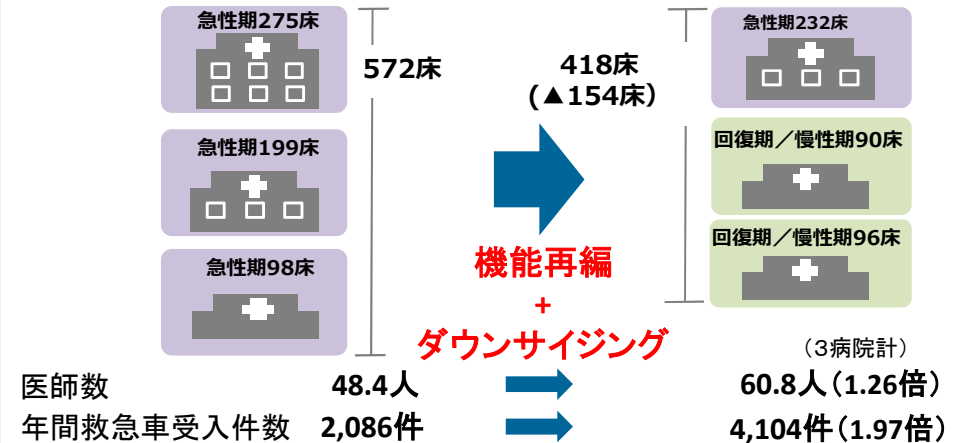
急性期275床

急性期199床

急性期98床

572床

418床
（▲154床）

機能再編
+
ダウンサイジング

急性期232床

回復期／慢性期90床

回復期／慢性期96床

（3病院計）

| 医師数 | 48.4人 | 60.8人（1.26倍） |
|---|---|---|
| 年間救急車受入件数 | 2,086件 | 4,104件（1.97倍） |